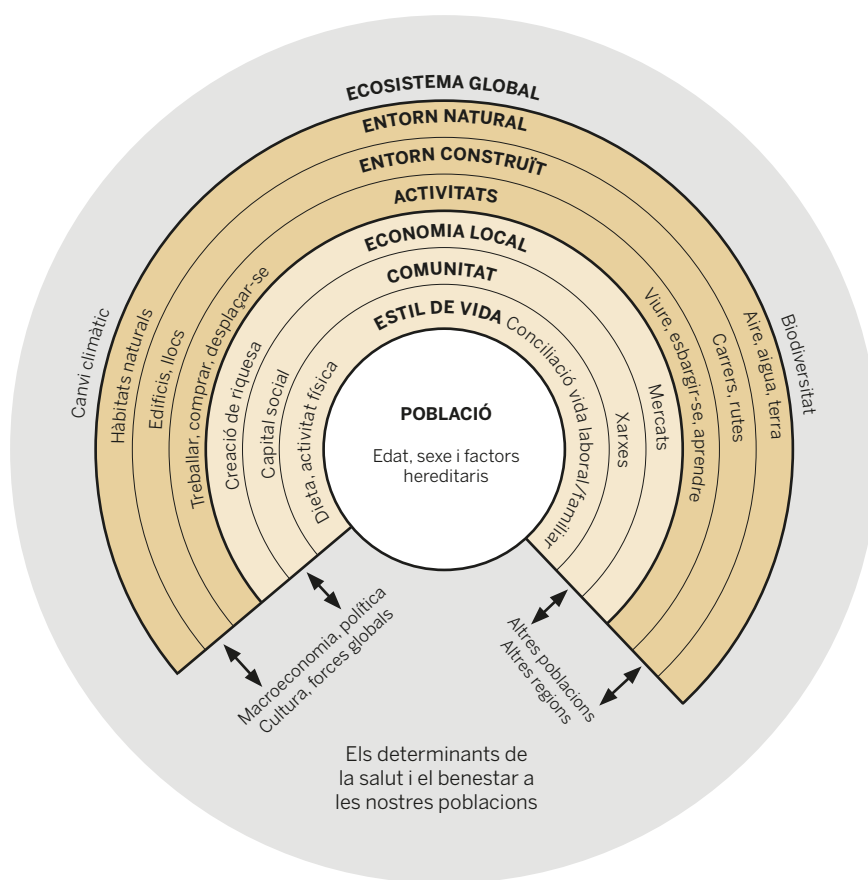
ECOSISTEMA GLOBAL
ENTORN NATURAL
ENTORN CONSTRUÏT
ACTIVITATS
ECONOMIA LOCAL
COMUNITAT
ESTIL DE VIDA

Canvi climàtic
Hàbitats naturals
Edificis, llocs
Treballar, comprar, desplaçar-se
Creació de riquesa
Capital social
Dieta, activitat física

Conciliació vida laboral/familiar
Xarxes
Mercats
Viure, esbargir-se, aprendre
Carrers, rutes
Aire, aigua, terra
Biodiversitat

POBLACIÓ
Edat, sexe i factors hereditaris

Macroeconomia, política
Cultura, forces globals

Altres poblacions
Altres regions

Els determinants de la salut i el benestar a les nostres poblacions